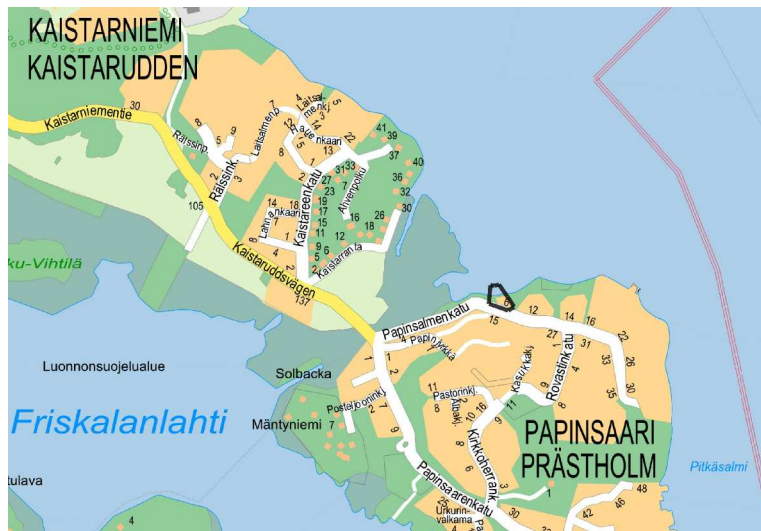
KAISTARNIEMI
KAISTARUDDEN

Kaistarniementie
30
Raissinp.
Raissink.
Laitsalmenp.
Laitsalmenk.
Haukilahdenkaan
Kaistareenkatu
Ahvenpolku
Lahnankaari
Kaistarranta
Kaistaruddsvägen
105
137
41
39
37
40
36
32
30
26
18
16
12
23
22
13
31
33
27
7
19
17
15
11
9
5
3
2
1
4
6
8
14

ku-Vihtilä

Luonnonsuojelualue

Friskalanlahti

tulava

Solbacka

Mäntyniemi

Postiljooninkj.

Papinsalmenkatu
Papinkärkä
Pastorinkj.
Kapteeninkj.
Kasukkakj.
Rovastinkatu
Kirkkoherrankatu
Papinsaarenkatu
Urkurinvalkama

PAPINSAARI
PRÄSTHOLM

Pitkäsalmi

6
12
14
16
22
26
30
33
35
31
27
15
11
10
8
9
7
5
3
2
1
4
25
30
42
46
48